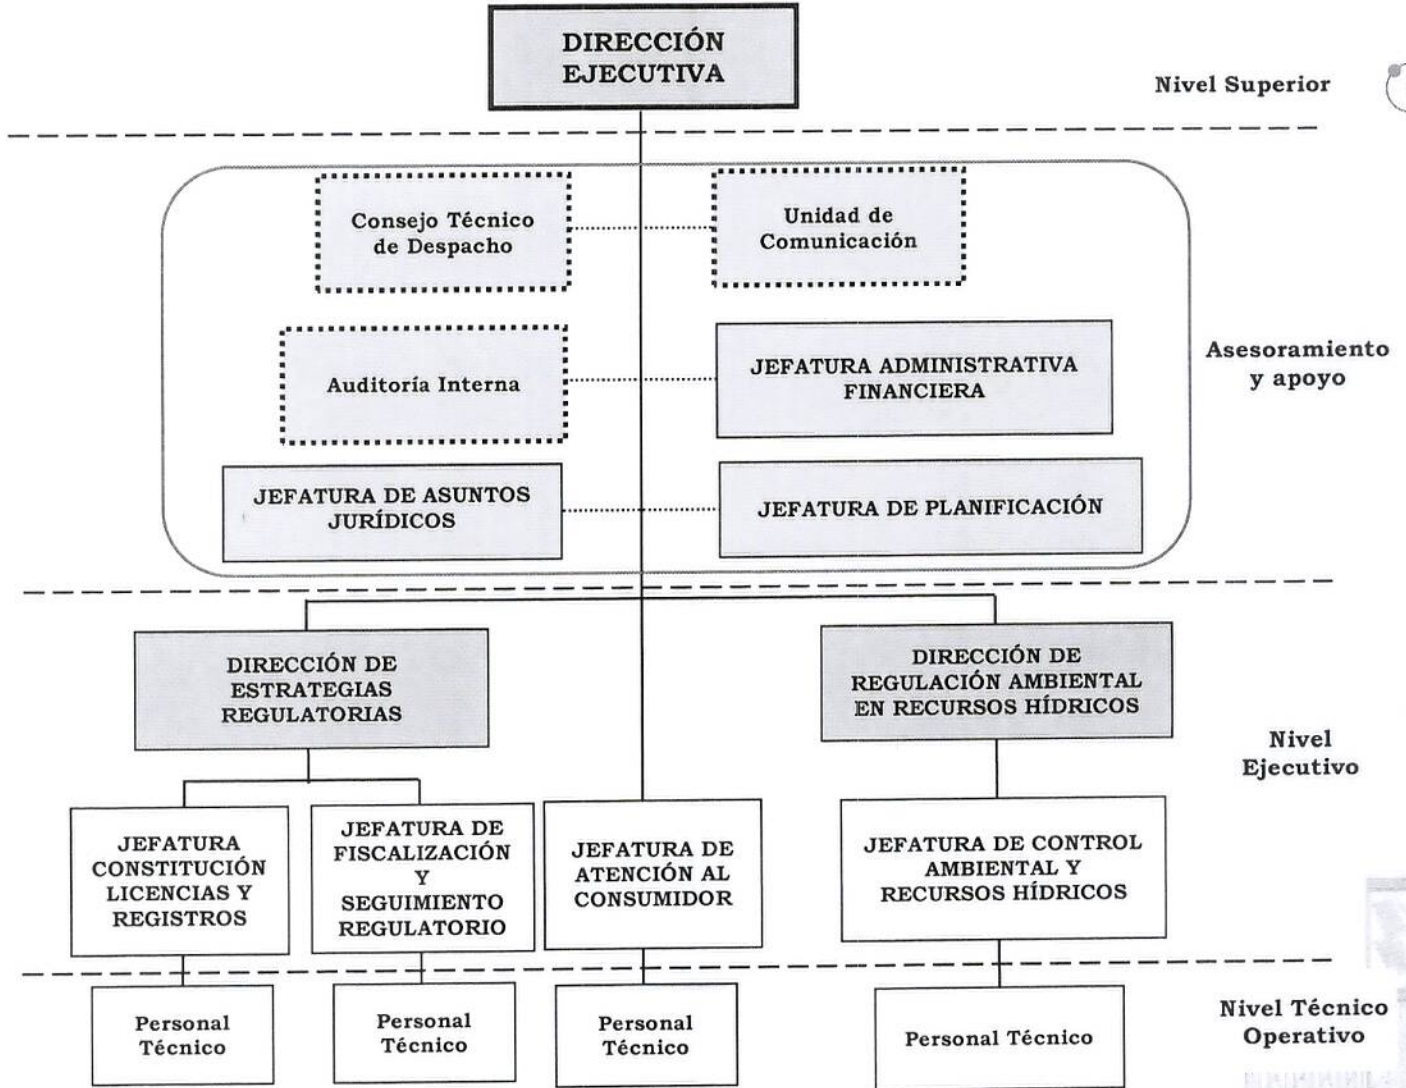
DIRECCIÓN EJECUTIVA

Nivel Superior

Consejo Técnico de Despacho

Unidad de Comunicación

Auditoría Interna

JEFATURA ADMINISTRATIVA FINANCIERA

Asesoramiento y apoyo

JEFATURA DE ASUNTOS JURÍDICOS

JEFATURA DE PLANIFICACIÓN

DIRECCIÓN DE ESTRATEGIAS REGULATORIAS

DIRECCIÓN DE REGULACIÓN AMBIENTAL EN RECURSOS HÍDRICOS

Nivel Ejecutivo

JEFATURA CONSTITUCIÓN LICENCIAS Y REGISTROS

JEFATURA DE FISCALIZACIÓN Y SEGUIMIENTO REGULATORIO

JEFATURA DE ATENCIÓN AL CONSUMIDOR

JEFATURA DE CONTROL AMBIENTAL Y RECURSOS HÍDRICOS

Personal Técnico

Personal Técnico

Personal Técnico

Personal Técnico

Nivel Técnico Operativo